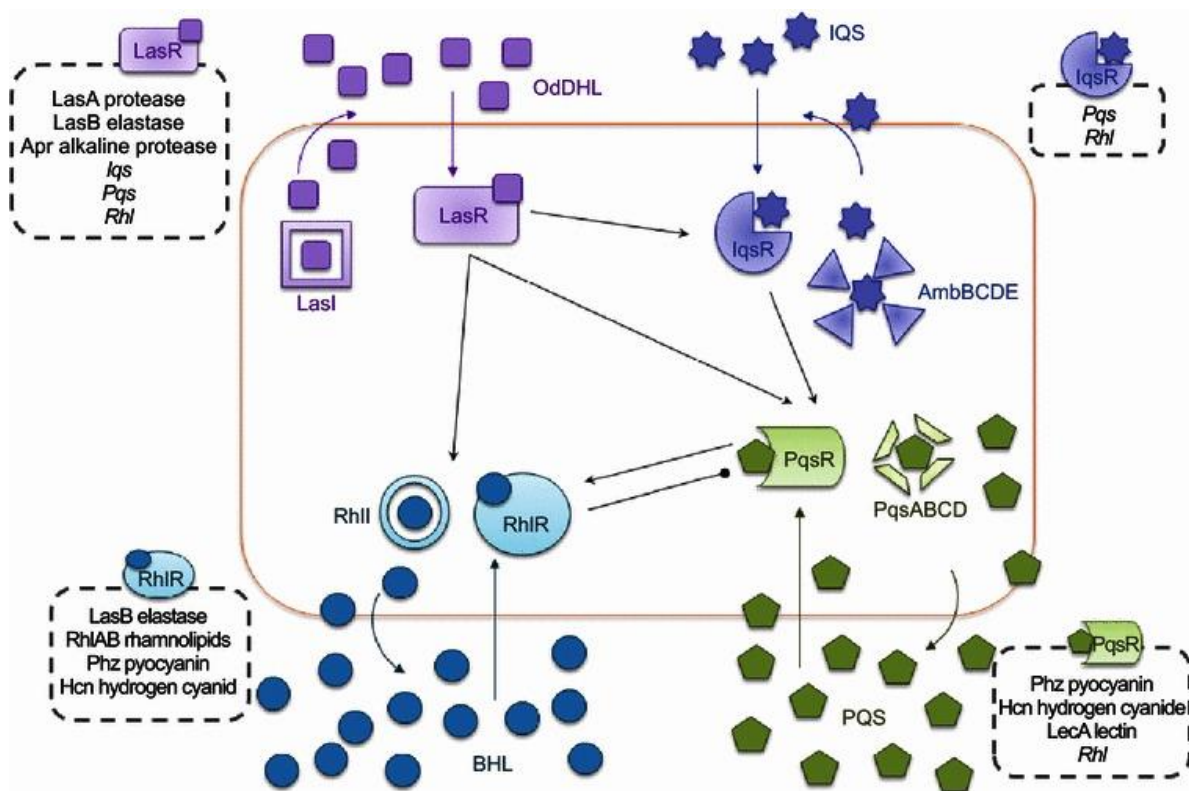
LasR

LasA protease
LasB elastase
Apr alkaline protease
*Iqs*
*Pqs*
*Rhl*

OdDHL

IQS

IqsR

*Pqs*
*Rhl*

LasI

LasR

IqsR

AmbBCDE

PqsR

PqsABCD

RhlI

RhlR

RhlR

LasB elastase
RhlAB rhamnolipids
Phz pyocyanin
Hcn hydrogen cyanid

BHL

PQS

PqsR

Phz pyocyanin
Hcn hydrogen cyanide
LecA lectin
*Rhl*